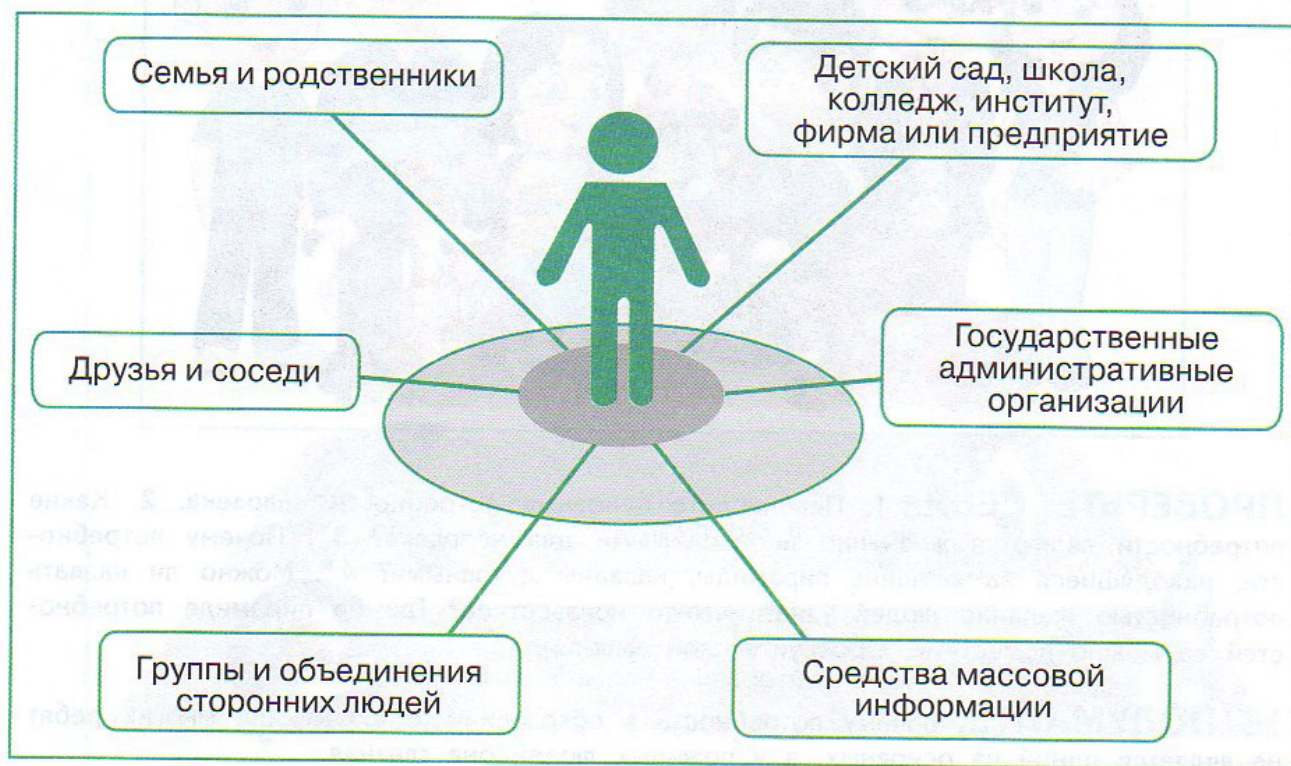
Семья и родственники

Детский сад, школа, колледж, институт, фирма или предприятие

Друзья и соседи

Государственные административные организации

Группы и объединения сторонних людей

Средства массовой информации